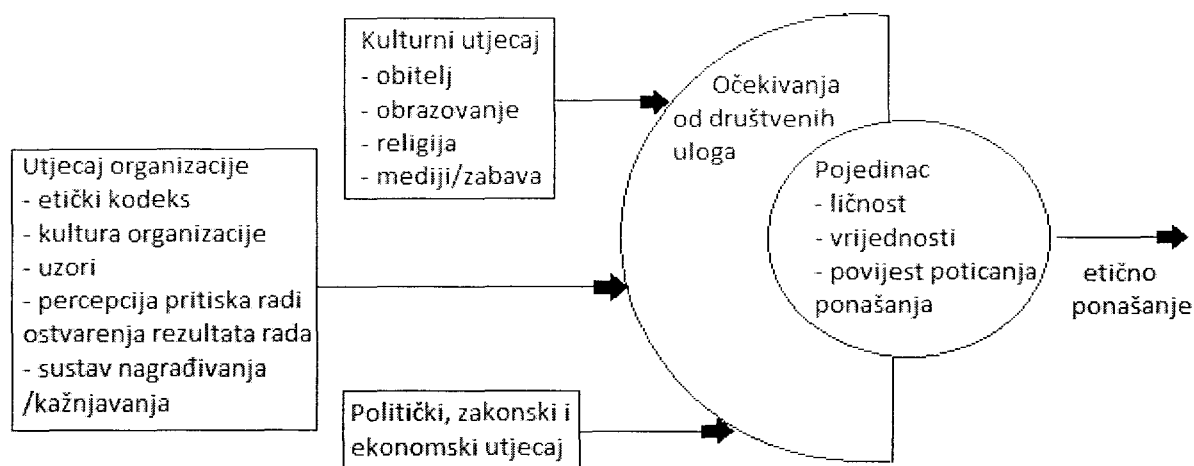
Kulturni utjecaj
- obitelj
- obrazovanje
- religija
- mediji/zabava

Utjecaj organizacije
- etički kodeks
- kultura organizacije
- uzori
- percepcija pritiska radi ostvarenja rezultata rada
- sustav nagrađivanja /kažnjavanja

Politički, zakonski i ekonomski utjecaj

Očekivanja od društvenih uloga

Pojedinac
- ličnost
- vrijednosti
- povijest poticanja ponašanja

etično ponašanje